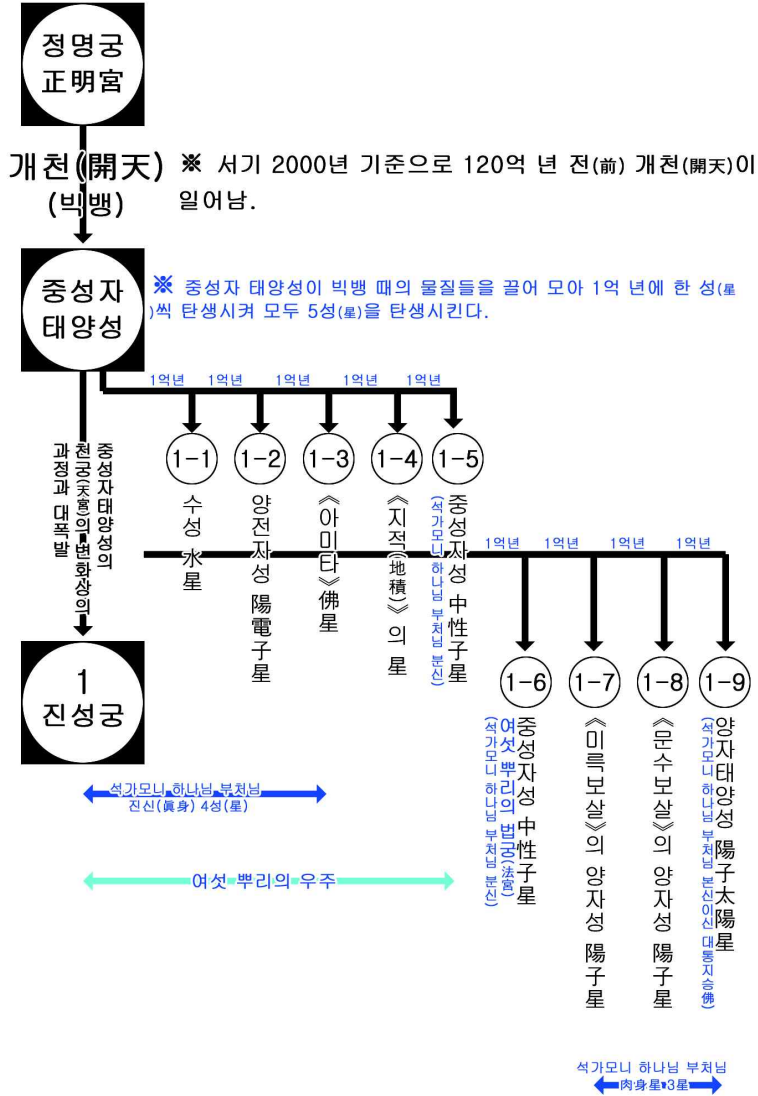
정명궁
正明宮

개천(開天)
(빅뱅)

※ 서기 2000년 기준으로 120억 년 전(前) 개천(開天)이 일어남.

중성자
태양성

※ 중성자 태양성이 빅뱅 때의 물질들을 끌어 모아 1억 년에 한 성(星)씩 탄생시켜 모두 5성(星)을 탄생시킨다.

1억년 1억년 1억년 1억년 1억년

중성자태양성의 천궁(天宮)의 변화상의 과정과 대폭발

1-1
수성 水星

1-2
양전자성 陽電子星

1-3
《아미타》佛星

1-4
《지적(地積)》의 星

1-5
중성자성 中性子星
(석가모니 하나님 부처님 분신)

1억년 1억년 1억년 1억년

1
진성궁

1-6
중성자성 中性子星
여섯 뿌리의 법궁(法宮)
(석가모니 하나님 부처님 분신)

1-7
《미륵보살》의 양자성 陽子星

1-8
《문수보살》의 양자성 陽子星

1-9
양자태양성 陽子太陽星
(석가모니 하나님 부처님 본신이신 대통지승佛)

석가모니 하나님 부처님
진신(眞身) 4성(星)

여섯 뿌리의 우주

석가모니 하나님 부처님
肉身星 3星